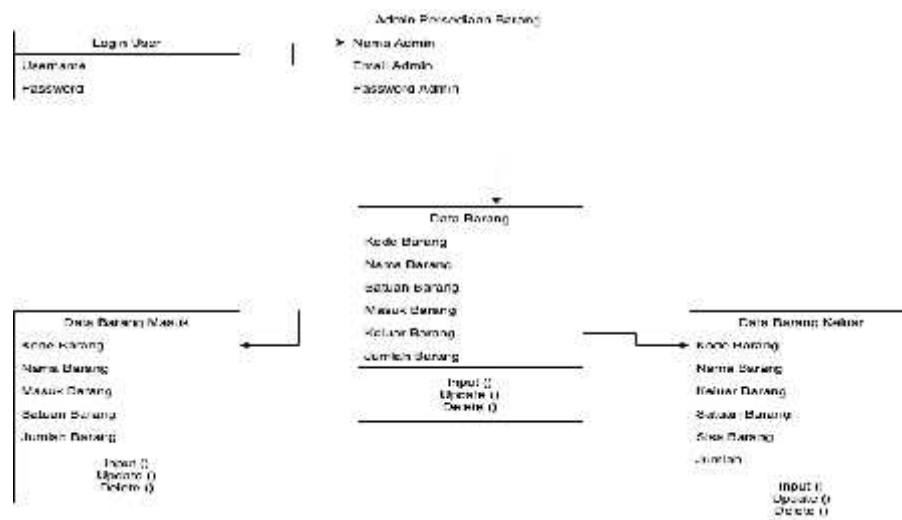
Login User

Username

Password

Admin Persediaan Barang

Nama Admin

Email Admin

Password Admin

Data Barang

Kode Barang

Nama Barang

Satuan Barang

Masuk Barang

Keluar Barang

Jumlah Barang

Input ()
Update ()
Delete ()

Data Barang Masuk

Kode Barang

Nama Barang

Masuk Barang

Satuan Barang

Jumlah Barang

Input ()
Update ()
Delete ()

Data Barang Keluar

Kode Barang

Nama Barang

Keluar Barang

Satuan Barang

Sisa Barang

Jumlah

Input ()
Update ()
Delete ()